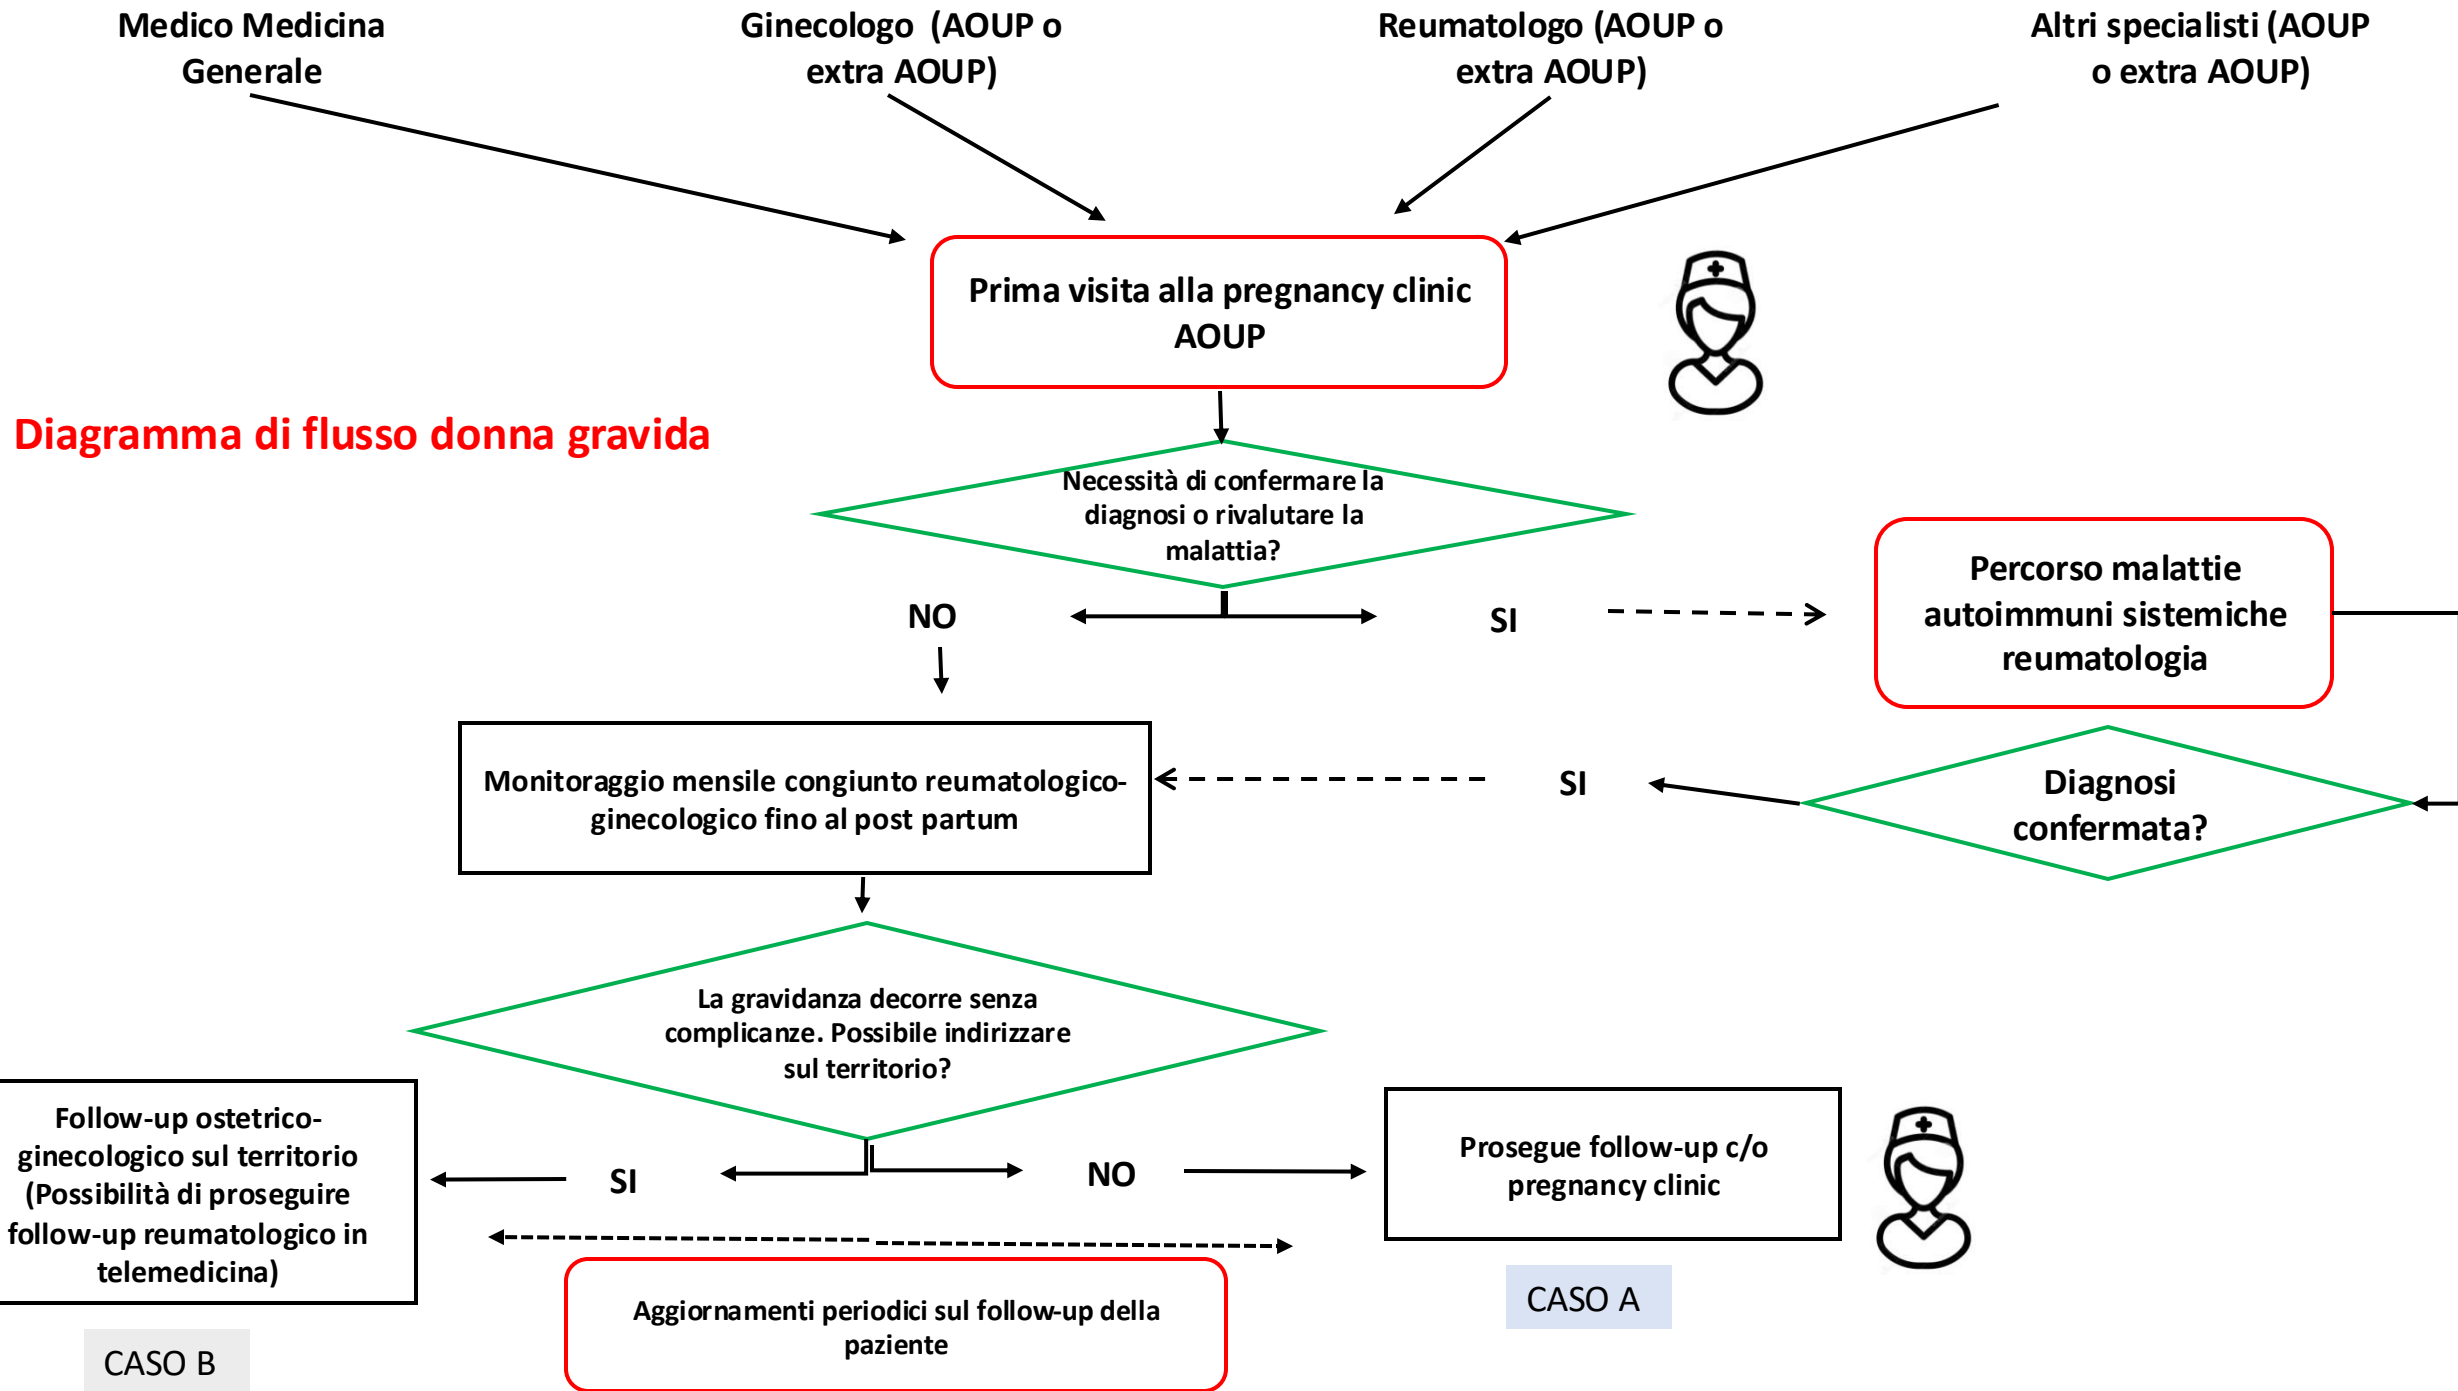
Medico Medicina Generale

Ginecologo (AOUP o extra AOUP)

Reumatologo (AOUP o extra AOUP)

Altri specialisti (AOUP o extra AOUP)

Prima visita alla pregnancy clinic AOUP

Diagramma di flusso donna gravida

Necessità di confermare la diagnosi o rivalutare la malattia?

NO

SI

Percorso malattie autoimmuni sistemiche reumatologia

Monitoraggio mensile congiunto reumatologico-ginecologico fino al post partum

SI

Diagnosi confermata?

La gravidanza decorre senza complicanze. Possibile indirizzare sul territorio?

Follow-up ostetrico-ginecologico sul territorio (Possibilità di proseguire follow-up reumatologico in telemedicina)

SI

NO

Prosegue follow-up c/o pregnancy clinic

CASO A

Aggiornamenti periodici sul follow-up della paziente

CASO B